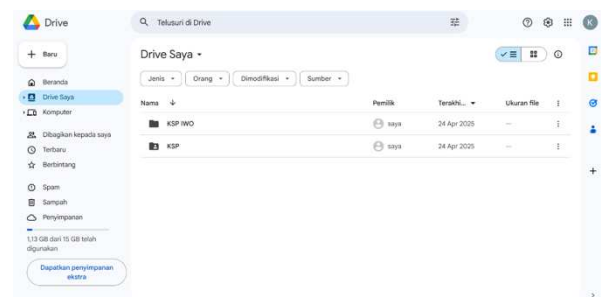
Drive

Telusuri di Drive

K

Baru

Beranda
Drive Saya
Komputer

Dibagikan kepada saya
Terbaru
Berbintang

Spam
Sampah
Penyimpanan

1,13 GB dari 15 GB telah digunakan

Dapatkan penyimpanan ekstra

Drive Saya

Jenis
Orang
Dimodifikasi
Sumber

| Nama ↓ | Pemilik | Terakhi... | Ukuran file |
|---|---|---|---|
| KSP IWO | saya | 24 Apr 2025 | — |
| KSP | saya | 24 Apr 2025 | — |